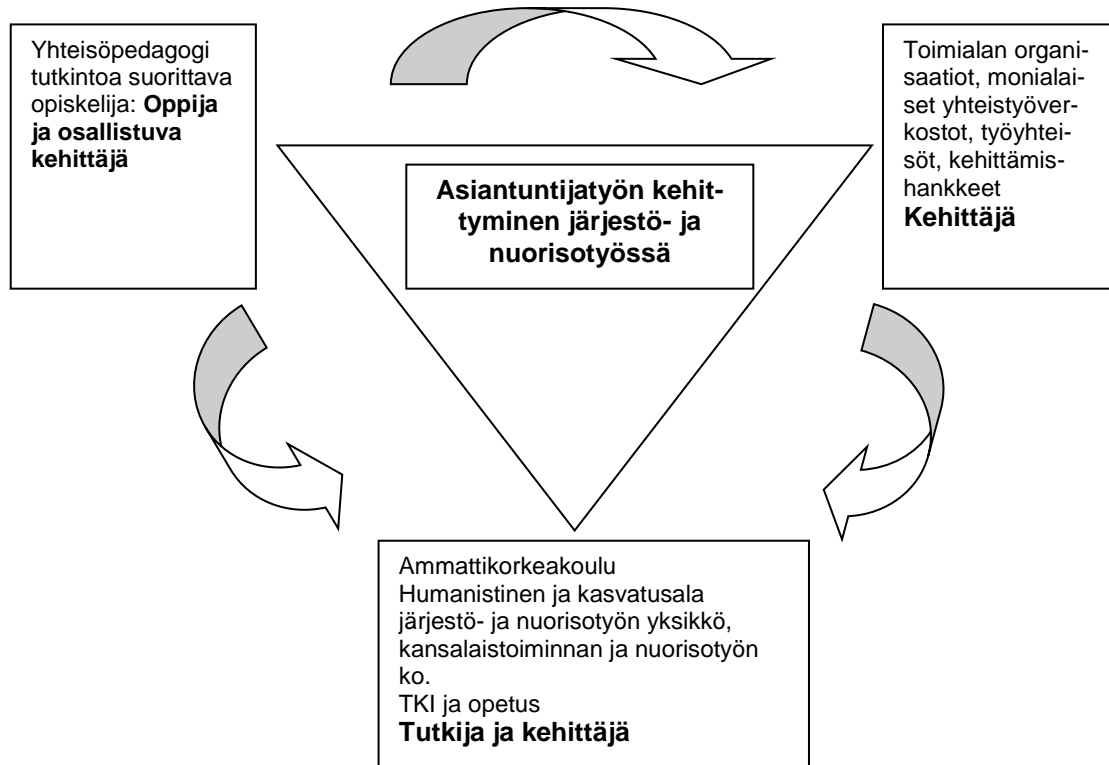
Yhteisöpedagogi tutkintoa suorittava opiskelija: **Oppija ja osallistuva kehittäjä**

Toimialan organisaatiot, monialaiset yhteistyöverkostot, työyhteisöt, kehittämishankkeet
**Kehittäjä**

**Asiantuntijatyön kehittyminen järjestö- ja nuorisotyössä**

Ammattikorkeakoulu
Humanistinen ja kasvatusala
järjestö- ja nuorisotyön yksikkö, kansalaistoiminnan ja nuorisotyön ko.
TKI ja opetus
**Tutkija ja kehittäjä**